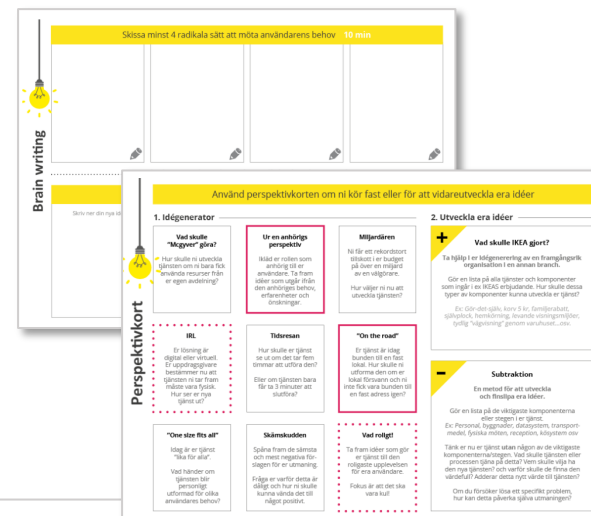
Skissa minst 4 radikala sätt att möta användarens behov 10 min

Brain writing

Skriv ner din nya tjänst

Använd perspektivkorten om ni kör fast eller för att vidareutveckla era idéer

Perspektivkort

1. Idégenerator

Vad skulle "Mcgyver" göra?
Hur skulle ni utveckla tjänsten om ni bara fick använda resurser från er egen avdelning?

Ur en anhörigs perspektiv
Ikläd er rollen som anhörig till er användare. Ta fram idéer som utgår från den anhörigas behov, erfarenheter och önskningar.

Miljardären
Ni får ett rekordstort tillskott i er budget på över en miljard av en välgörare.
Hur väljer ni nu att utveckla tjänsten?

IRL
Er lösning är digital eller virtuell. Er uppdragsgivare bestämmer nu att tjänsten ni tar fram måste vara fysisk. Hur ser er nya tjänst ut?

Tidsresan
Hur skulle er tjänst se ut om det tar fem timmar att utföra den?
Eller om tjänsten bara får ta 3 minuter att slutföra?

"On the road"
Er tjänst är idag bunden till en fast lokal. Hur skulle ni utforma den om er lokal försvann och ni inte fick vara bunden till en fast adress igen?

"One size fits all"
Idag är er tjänst "lika för alla".
Vad händer om tjänsten blir personligt utformad för olika användares behov?

Skämskudden
Spåna fram de sämsta och mest negativa förslagen för er utmaning.
Fråga er varför det är dåligt och hur ni skulle kunna vända det till något positivt.

Vad roligt!
Ta fram idéer som gör er tjänst till den roligaste upplevelsen för era användare.
Fokus är att det ska vara kul!

2. Utveckla era idéer

+
Vad skulle IKEA gjort?
Ta hjälp i er idégenerering av en framgångsrik organisation i en annan bransch.
Gör en lista på alla tjänster och komponenter som ingår i ex IKEAS erbjudande. Hur skulle dessa typer av komponenter kunna utveckla er tjänst?
Ex: Gör-det-själv, korv 5 kr, familjerabatt, självplock, hemkörning, levande visningsmiljöer, tydlig "vägvisning" genom varuhuset....osv.

-
Subtraktion
En metod för att utveckla och finslipa era idéer.
Gör en lista på de viktigaste komponenterna eller stegen i er tjänst.
Ex: Personal, byggnader, datasystem, transportmedel, fysiska möten, reception, kösystem osv
Tänk er nu er tjänst utan någon av de viktigaste komponenterna/stegen. Vad skulle tjänsten eller processen tjäna på detta? Vem skulle vilja ha den nya tjänsten? och varför skulle de finna den värdefull? Adderar detta nytt värde till tjänsten?
Om du försöker lösa ett specifikt problem, hur kan detta påverka själva utmaningen?